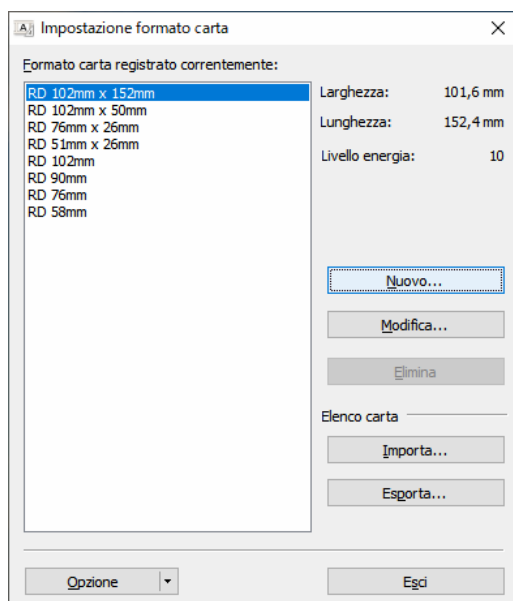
Impostazione formato carta

Formato carta registrato correntemente:

RD 102mm x 152mm
RD 102mm x 50mm
RD 76mm x 26mm
RD 51mm x 26mm
RD 102mm
RD 90mm
RD 76mm
RD 58mm

Larghezza: 101,6 mm
Lunghezza: 152,4 mm
Livello energia: 10

Nuovo...
Modifica...
Elimina

Elenco carta
Importa...
Esporta...

Opzione
Esci